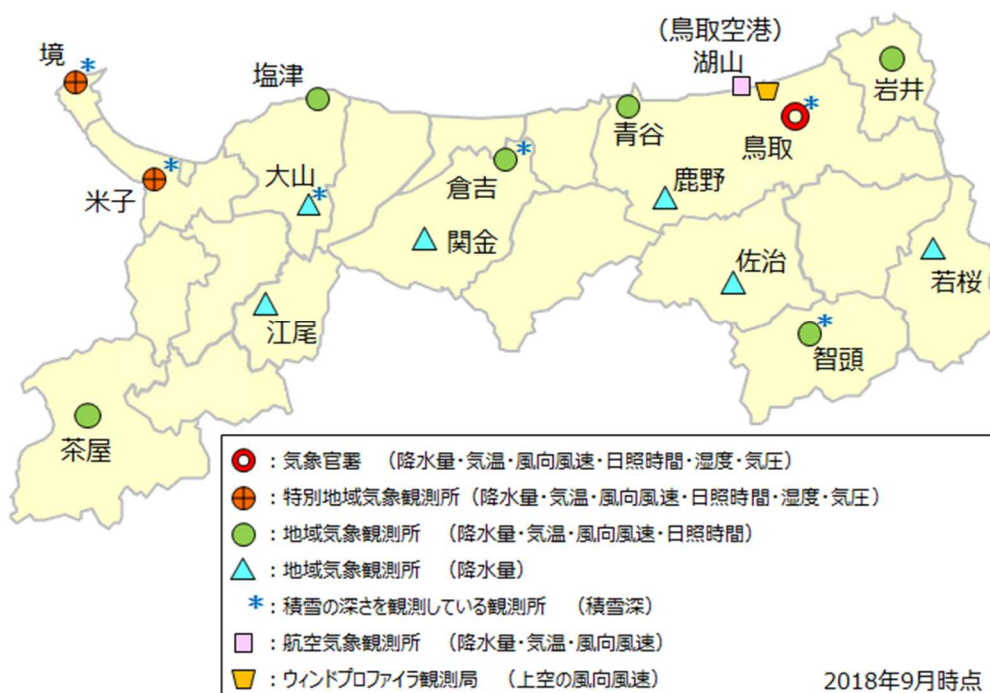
(鳥取空港)
境 *
塩津
湖山
岩井
鳥取 *
青谷
米子 *
大山 *
倉吉 *
鹿野
関金
佐治
若桜
江尾
智頭 *
茶屋

：気象官署　(降水量・気温・風向風速・日照時間・湿度・気圧)
：特別地域気象観測所　(降水量・気温・風向風速・日照時間・湿度・気圧)
：地域気象観測所　(降水量・気温・風向風速・日照時間)
：地域気象観測所　(降水量)
*：積雪の深さを観測している観測所　(積雪深)
：航空気象観測所　(降水量・気温・風向風速)
：ウィンドプロファイラ観測局　(上空の風向風速)
2018年9月時点